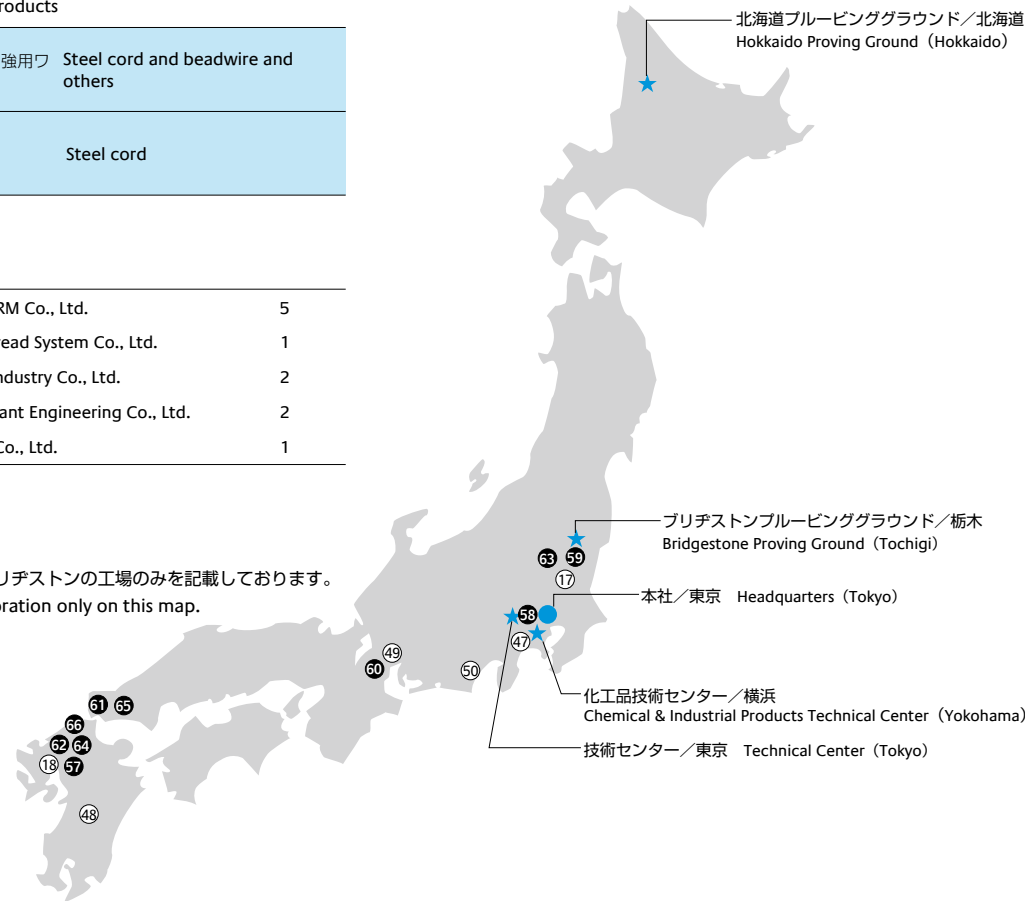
roducts

| 強用ワ | Steel cord and beadwire and others |
|---|---|
| | Steel cord |

| RM Co., Ltd. | 5 |
|---|---|
| ead System Co., Ltd. | 1 |
| ndustry Co., Ltd. | 2 |
| ant Engineering Co., Ltd. | 2 |
| Co., Ltd. | 1 |

リヂストンの工場のみを記載しております。
oration only on this map.

北海道プルービンググラウンド／北海道
Hokkaido Proving Ground（Hokkaido）

ブリヂストンプルービンググラウンド／栃木
Bridgestone Proving Ground（Tochigi）

本社／東京　Headquarters（Tokyo）

化工品技術センター／横浜
Chemical & Industrial Products Technical Center（Yokohama）

技術センター／東京　Technical Center（Tokyo）

63 59 17 58 47 49 60 50 61 65 66 62 64 18 57 48